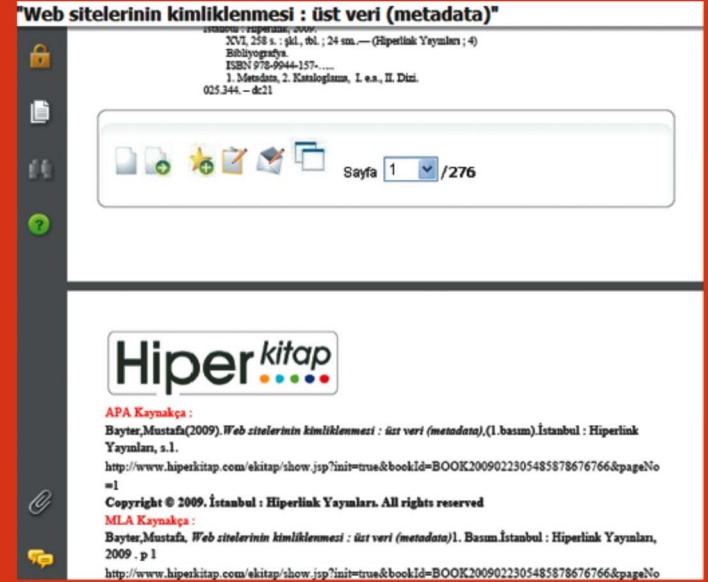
"Web sitelerinin kimliklenmesi : üst veri (metadata)"

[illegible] : Hiperlink, 2009.
XVI, 258 s. : şkl., tbl. ; 24 sm.— (Hiperlink Yayınları ; 4)
Bibliyografya.
ISBN 978-9944-157-....
1. Metadata, 2. Kataloglama, I. e.s., II. Dizi.
025.344. – dc21

Sayfa 1 /276

Hiper kitap

APA Kaynakça :
Bayter,Mustafa(2009).Web sitelerinin kimliklenmesi : üst veri (metadata),(1.basım).İstanbul : Hiperlink Yayınları, s.1.
http://www.hiperkitap.com/ekitap/show.jsp?init=true&bookId=BOOK20090223054585878676766&pageNo=1
Copyright © 2009. İstanbul : Hiperlink Yayınları. All rights reserved
MLA Kaynakça :
Bayter,Mustafa, Web sitelerinin kimliklenmesi : üst veri (metadata)1. Basım.İstanbul : Hiperlink Yayınları, 2009 . p 1
http://www.hiperkitap.com/ekitap/show.jsp?init=true&bookId=BOOK20090223054585878676766&pageNo